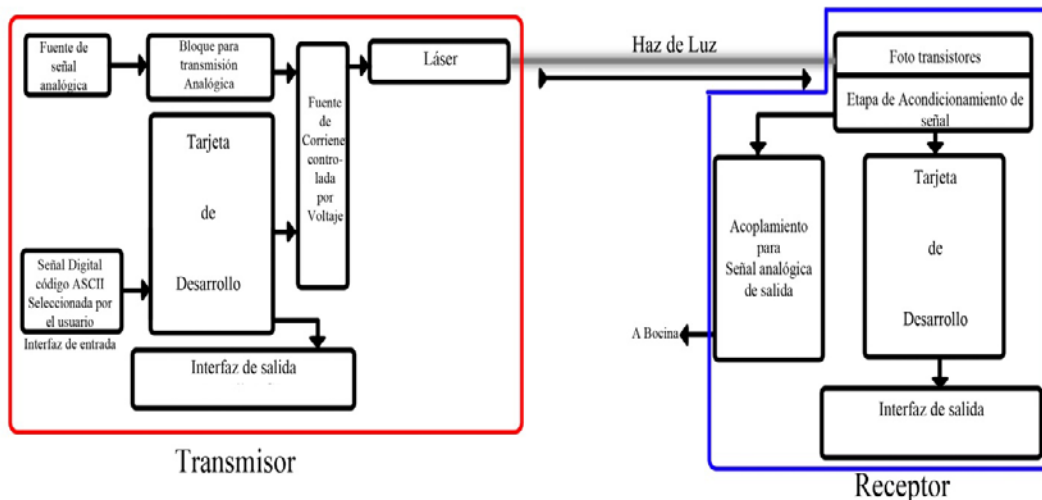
Fuente de señal analógica

Bloque para transmisión Analógica

Láser

Haz de Luz

Foto transistores

Etapa de Acondicionamiento de señal

Fuente de Corriene contro-lada por Voltaje

Tarjeta

de

Desarrollo

Señal Digital código ASCII Seleccionada por el usuario

Interfaz de entrada

Interfaz de salida

Acoplamiento para Señal analógica de salida

A Bocina

Tarjeta

de

Desarrollo

Interfaz de salida

Transmisor

Receptor